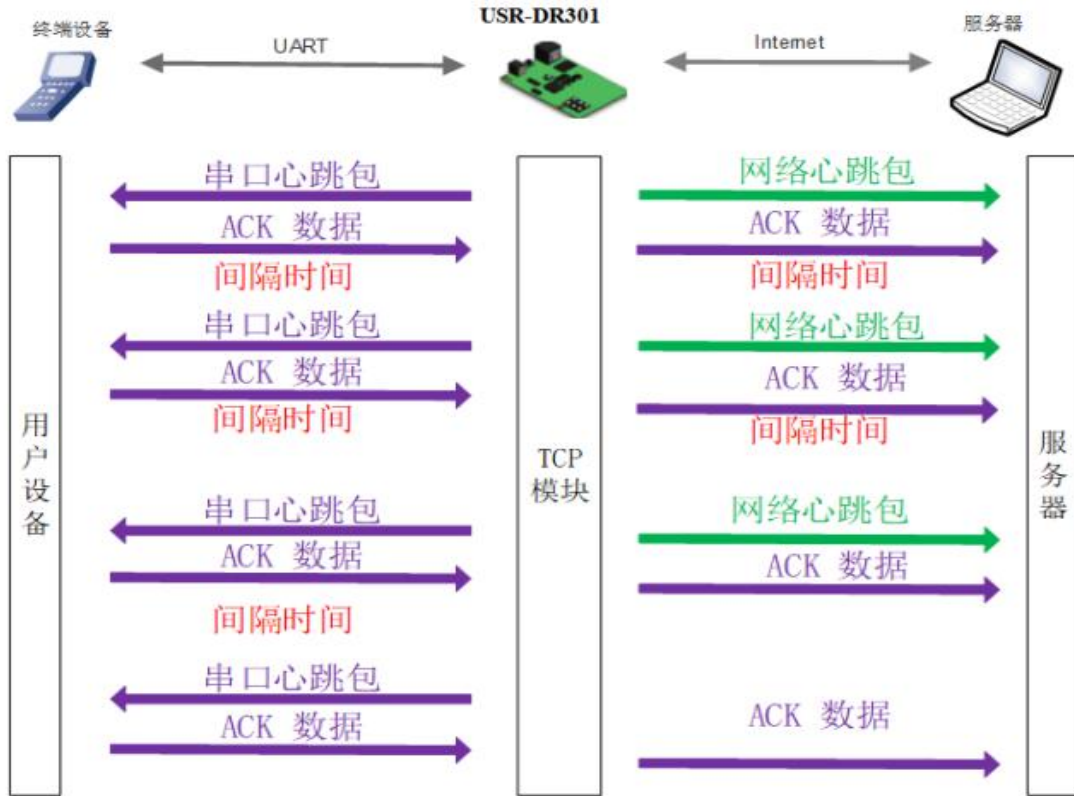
终端设备

UART

USR-DR301

Internet

服务器

用户设备

串口心跳包
ACK 数据
间隔时间
串口心跳包
ACK 数据
间隔时间
串口心跳包
ACK 数据
间隔时间
串口心跳包
ACK 数据

TCP 模块

网络心跳包
ACK 数据
间隔时间
网络心跳包
ACK 数据
间隔时间
网络心跳包
ACK 数据
ACK 数据

服务器